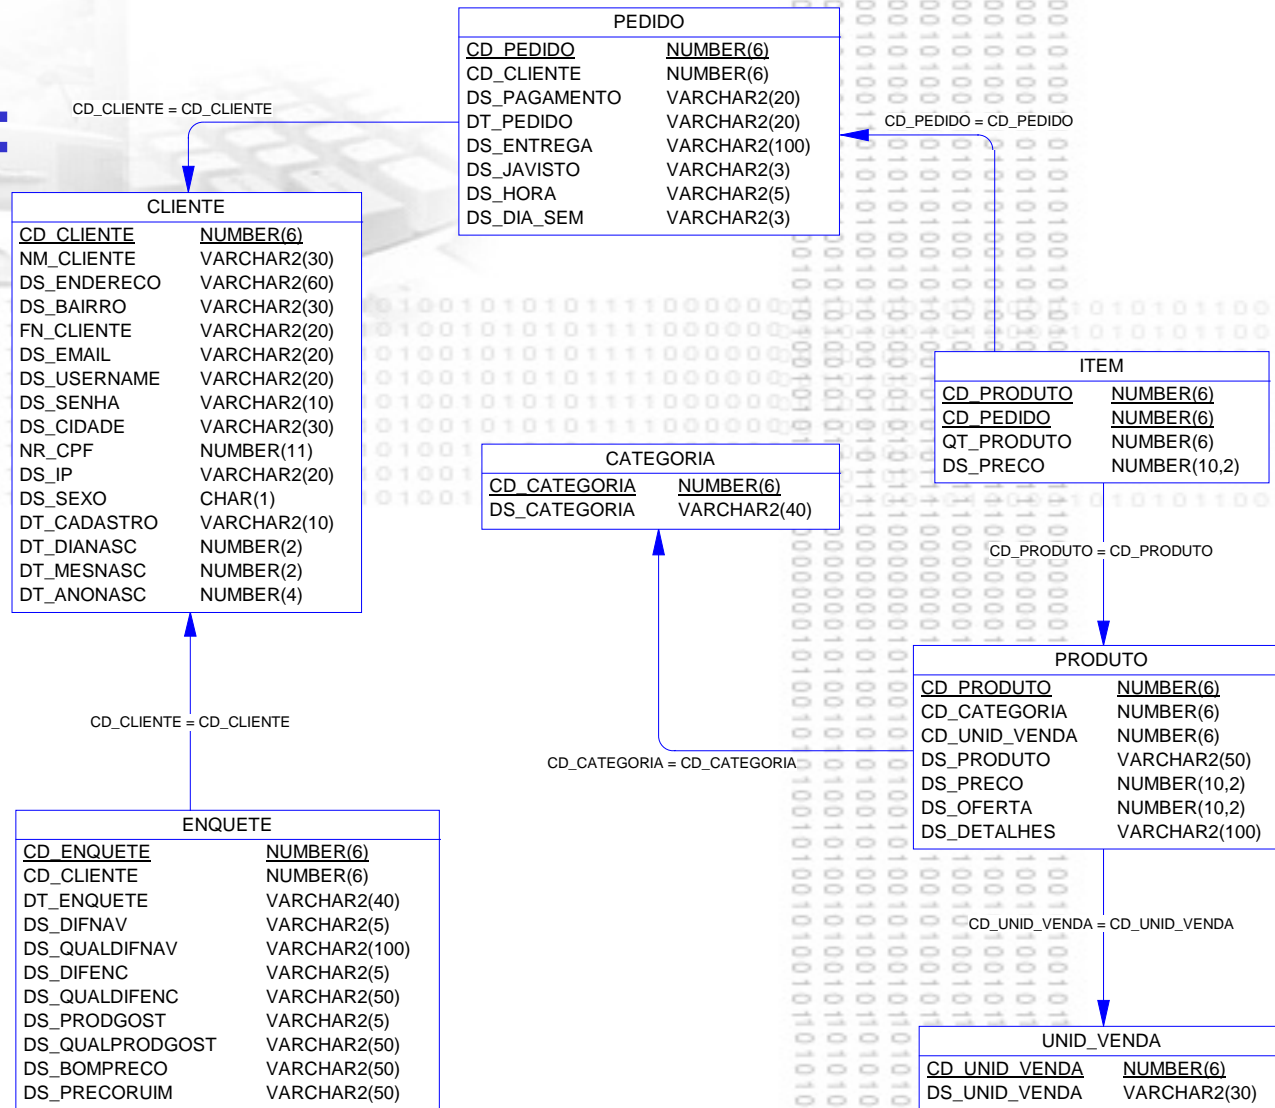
PEDIDO

| CD_PEDIDO | NUMBER(6) |
|---|---|
| CD_CLIENTE | NUMBER(6) |
| DS_PAGAMENTO | VARCHAR2(20) |
| DT_PEDIDO | VARCHAR2(20) |
| DS_ENTREGA | VARCHAR2(100) |
| DS_JAVISTO | VARCHAR2(3) |
| DS_HORA | VARCHAR2(5) |
| DS_DIA_SEM | VARCHAR2(3) |

CD_CLIENTE = CD_CLIENTE

CD_PEDIDO = CD_PEDIDO

CLIENTE

| CD_CLIENTE | NUMBER(6) |
|---|---|
| NM_CLIENTE | VARCHAR2(30) |
| DS_ENDERECO | VARCHAR2(60) |
| DS_BAIRRO | VARCHAR2(30) |
| FN_CLIENTE | VARCHAR2(20) |
| DS_EMAIL | VARCHAR2(20) |
| DS_USERNAME | VARCHAR2(20) |
| DS_SENHA | VARCHAR2(10) |
| DS_CIDADE | VARCHAR2(30) |
| NR_CPF | NUMBER(11) |
| DS_IP | VARCHAR2(20) |
| DS_SEXO | CHAR(1) |
| DT_CADASTRO | VARCHAR2(10) |
| DT_DIANASC | NUMBER(2) |
| DT_MESNASC | NUMBER(2) |
| DT_ANONASC | NUMBER(4) |

ITEM

| CD_PRODUTO | NUMBER(6) |
|---|---|
| CD_PEDIDO | NUMBER(6) |
| QT_PRODUTO | NUMBER(6) |
| DS_PRECO | NUMBER(10,2) |

CATEGORIA

| CD_CATEGORIA | NUMBER(6) |
|---|---|
| DS_CATEGORIA | VARCHAR2(40) |

CD_PRODUTO = CD_PRODUTO

PRODUTO

| CD_PRODUTO | NUMBER(6) |
|---|---|
| CD_CATEGORIA | NUMBER(6) |
| CD_UNID_VENDA | NUMBER(6) |
| DS_PRODUTO | VARCHAR2(50) |
| DS_PRECO | NUMBER(10,2) |
| DS_OFERTA | NUMBER(10,2) |
| DS_DETALHES | VARCHAR2(100) |

CD_CLIENTE = CD_CLIENTE

CD_CATEGORIA = CD_CATEGORIA

ENQUETE

| CD_ENQUETE | NUMBER(6) |
|---|---|
| CD_CLIENTE | NUMBER(6) |
| DT_ENQUETE | VARCHAR2(40) |
| DS_DIFNAV | VARCHAR2(5) |
| DS_QUALDIFNAV | VARCHAR2(100) |
| DS_DIFENC | VARCHAR2(5) |
| DS_QUALDIFENC | VARCHAR2(50) |
| DS_PRODGOST | VARCHAR2(5) |
| DS_QUALPRODGOST | VARCHAR2(50) |
| DS_BOMPRECO | VARCHAR2(50) |
| DS_PRECORUIM | VARCHAR2(50) |

CD_UNID_VENDA = CD_UNID_VENDA

UNID_VENDA

| CD_UNID_VENDA | NUMBER(6) |
|---|---|
| DS_UNID_VENDA | VARCHAR2(30) |